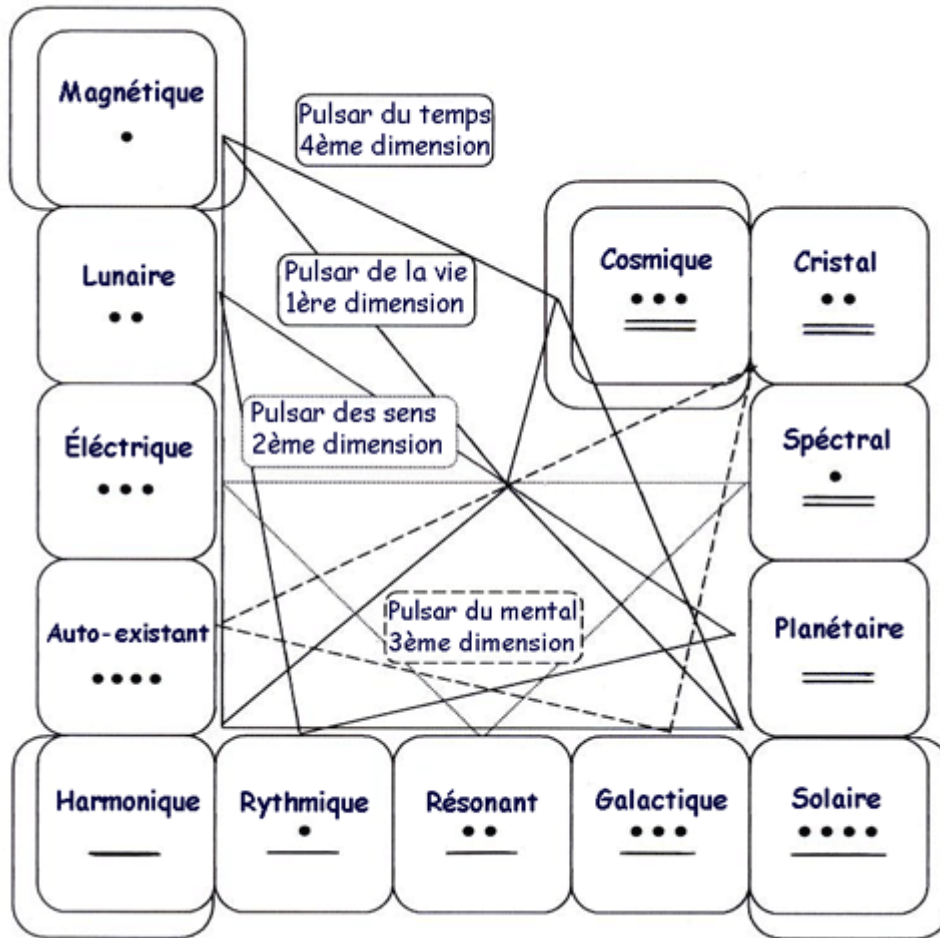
Magnétique

Pulsar du temps
4ème dimension

Lunaire

Pulsar de la vie
1ère dimension

Cosmique

Cristal

Éléctrique

Pulsar des sens
2ème dimension

Spéctral

Auto-existant

Pulsar du mental
3ème dimension

Planétaire

Harmonique

Rythmique

Résonant

Galactique

Solaire